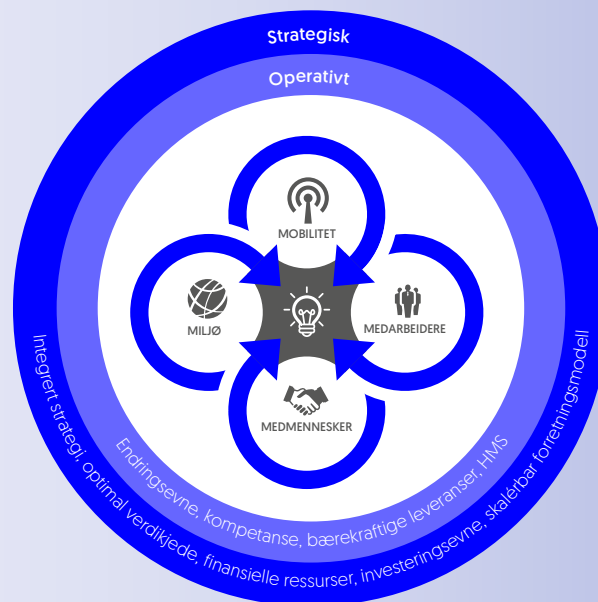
Strategisk

Operativt

MOBILITET

MILJØ

MEDARBEIDERE

MEDMENNESKER

Endringsevne, kompetanse, bærekraftige leveranser, HMS

Integrert strategi, optimal verdikjede, finansielle ressurser, investeringsevne, skalerbar forretningsmodell